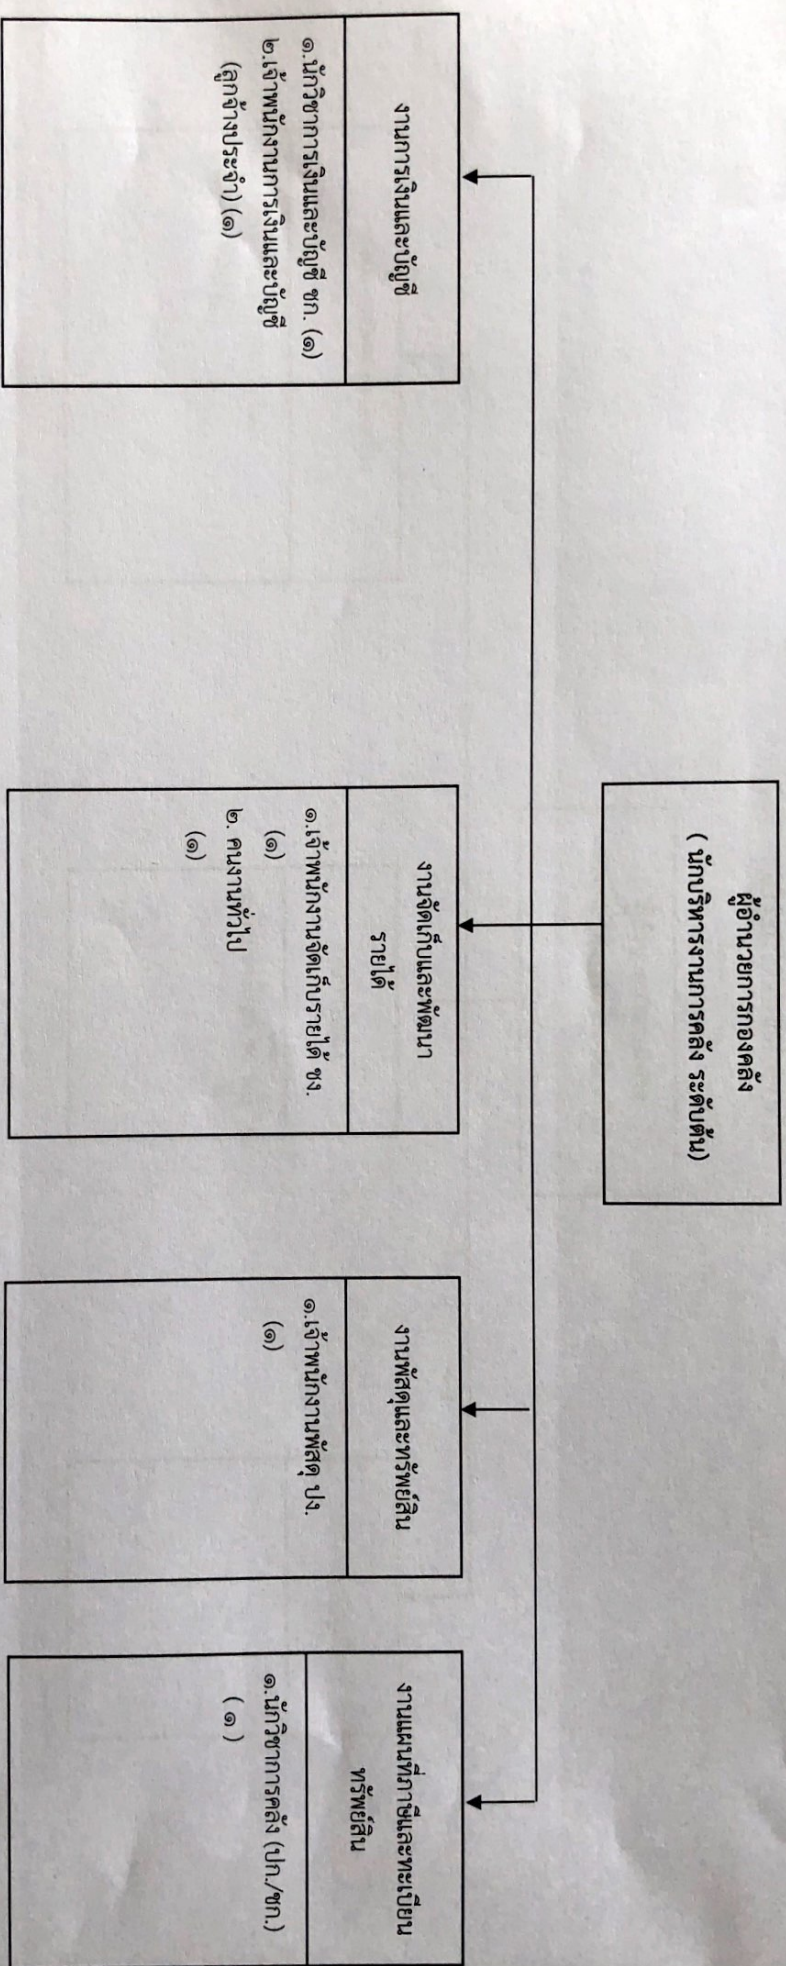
ผู้อำนวยการกองคลัง
( นักบริหารงานการคลัง ระดับต้น)

งานการเงินและบัญชี

๑.นักวิชาการเงินและบัญชี ชก. (๑)
๒.เจ้าพนักงานการเงินและบัญชี (ลูกจ้างประจำ) (๑)

งานจัดเก็บและพัฒนารายได้

๑.เจ้าพนักงานจัดเก็บรายได้ ชง. (๑)
๒. คนงานทั่วไป (๑)

งานพัสดุและทรัพย์สิน

๑.เจ้าพนักงานพัสดุ ปง. (๑)

งานแผนที่ภาษีและทะเบียนทรัพย์สิน

๑.นักวิชาการคลัง (ปก./ชก.) ( ๑ )